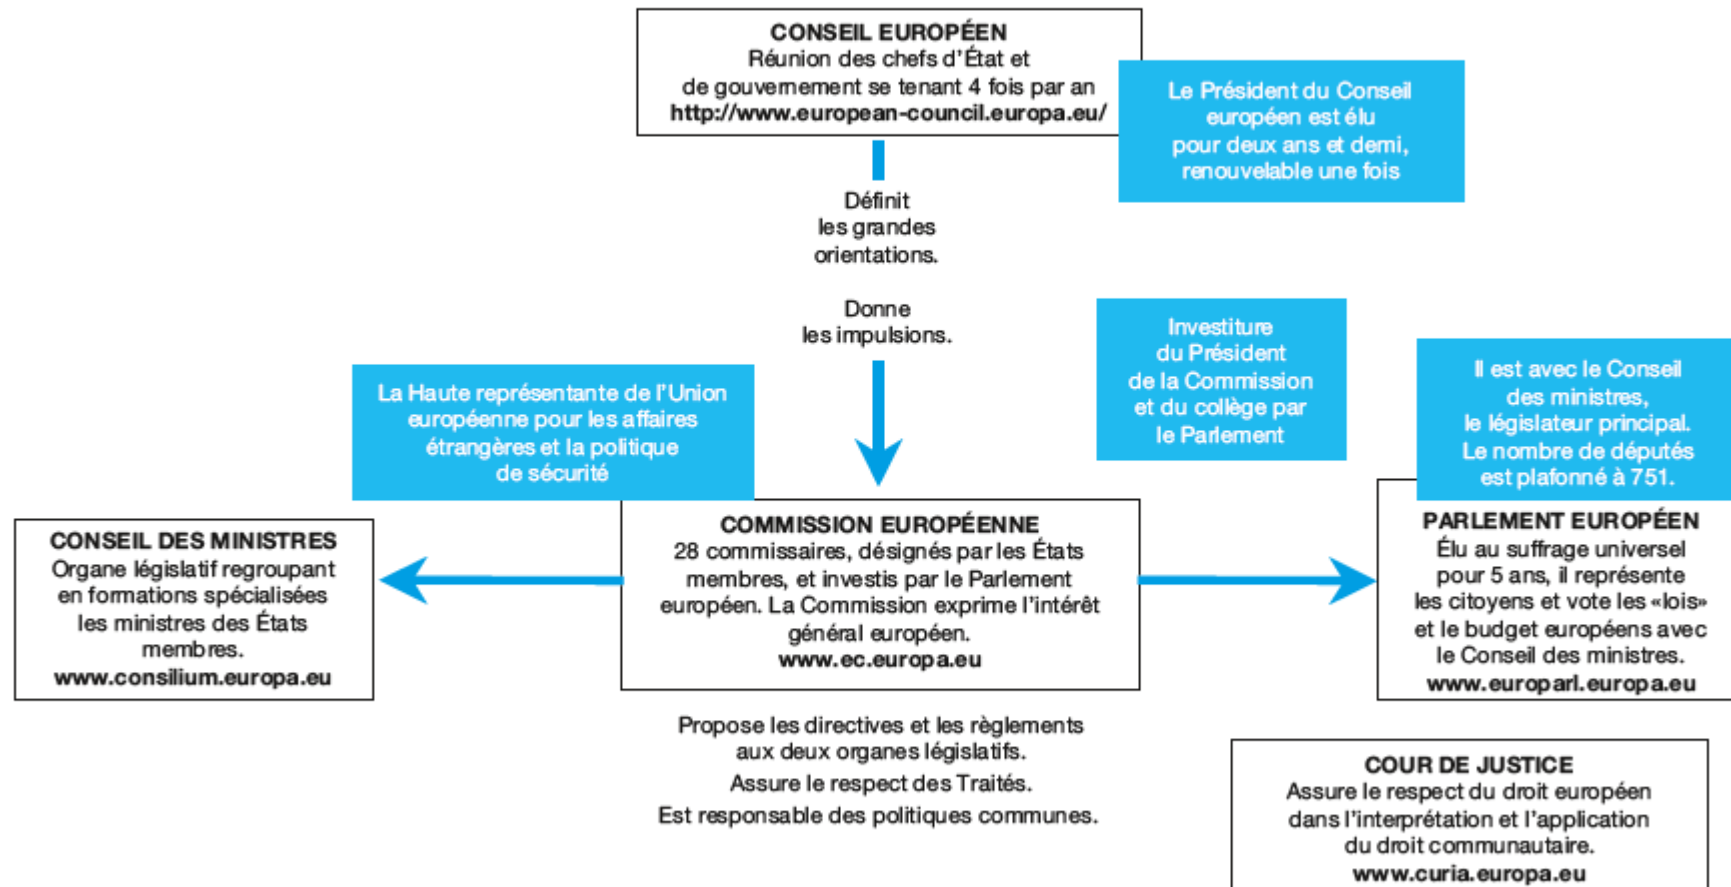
CONSEIL EUROPÉEN
Réunion des chefs d'État et de gouvernement se tenant 4 fois par an
http://www.european-council.europa.eu/

Le Président du Conseil européen est élu pour deux ans et demi, renouvelable une fois

Définit les grandes orientations.

Donne les impulsions.

Investiture du Président de la Commission et du collège par le Parlement

Il est avec le Conseil des ministres, le législateur principal. Le nombre de députés est plafonné à 751.

La Haute représentante de l'Union européenne pour les affaires étrangères et la politique de sécurité

CONSEIL DES MINISTRES
Organe législatif regroupant en formations spécialisées les ministres des États membres.
www.consilium.europa.eu

COMMISSION EUROPÉENNE
28 commissaires, désignés par les États membres, et investis par le Parlement européen. La Commission exprime l'intérêt général européen.
www.ec.europa.eu

PARLEMENT EUROPÉEN
Élu au suffrage universel pour 5 ans, il représente les citoyens et vote les «lois» et le budget européens avec le Conseil des ministres.
www.europarl.europa.eu

Propose les directives et les règlements aux deux organes législatifs.
Assure le respect des Traités.
Est responsable des politiques communes.

COUR DE JUSTICE
Assure le respect du droit européen dans l'interprétation et l'application du droit communautaire.
www.curia.europa.eu